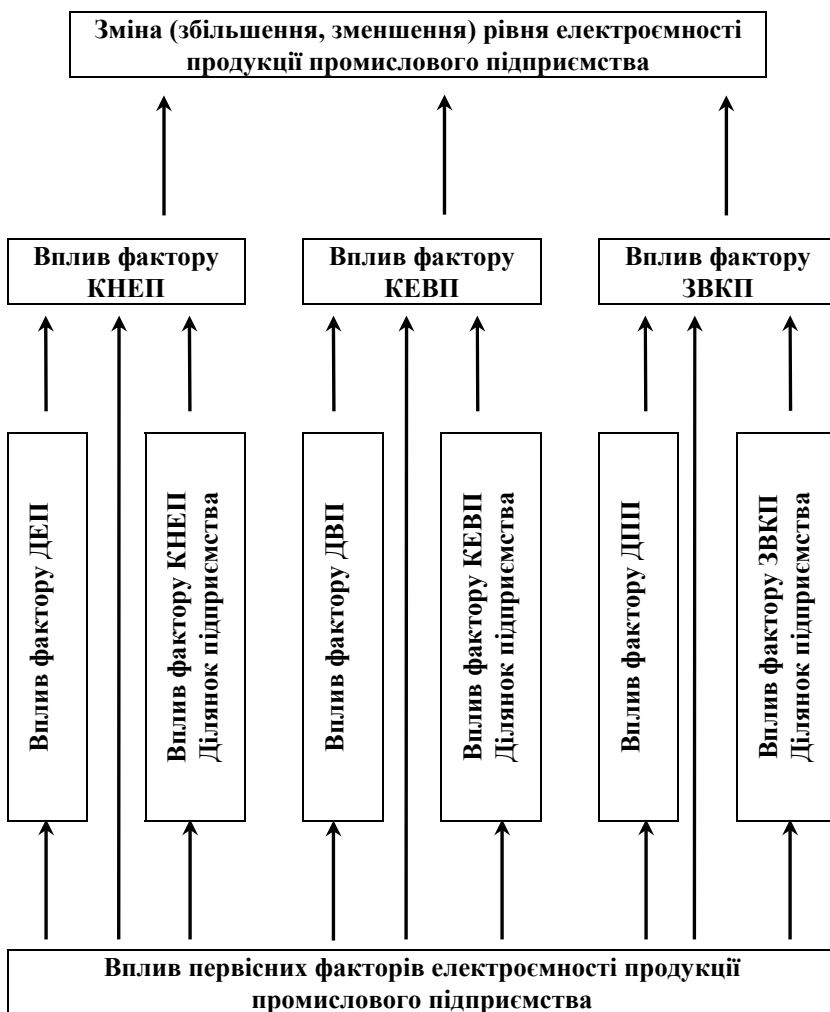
Зміна (збільшення, зменшення) рівня електроємності продукції промислового підприємства

Вплив фактору КНЕП

Вплив фактору КЕВП

Вплив фактору ЗВКП

Вплив фактору ДЕП

Вплив фактору КНЕП Ділянок підприємства

Вплив фактору ДВП

Вплив фактору КЕВП Ділянок підприємства

Вплив фактору ДПП

Вплив фактору ЗВКП Ділянок підприємства

Вплив первісних факторів електроємності продукції промислового підприємства